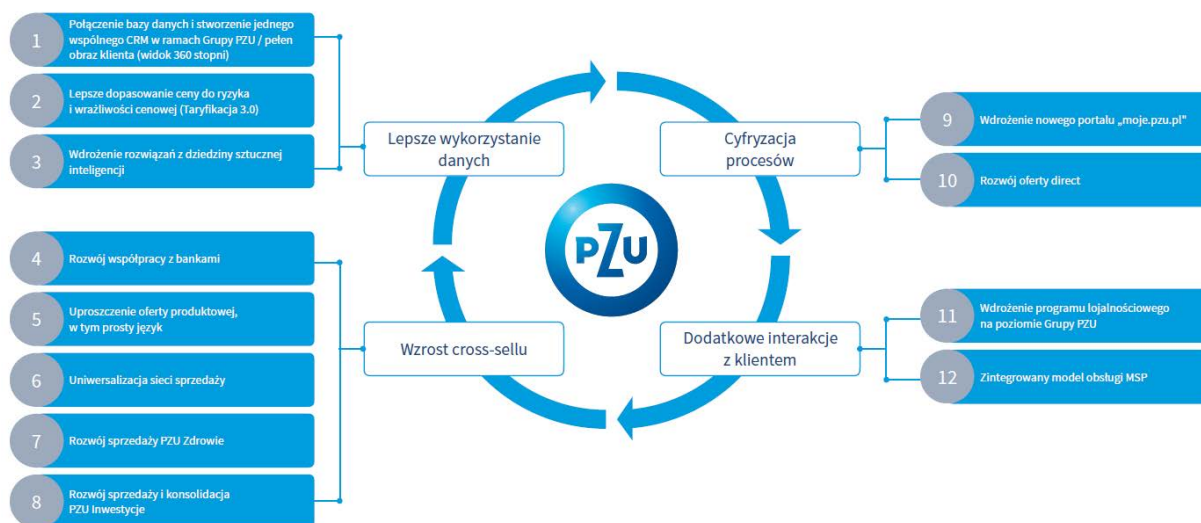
1 Połączenie bazy danych i stworzenie jednego wspólnego CRM w ramach Grupy PZU / pełen obraz klienta (widok 360 stopni)

2 Lepsze dopasowanie ceny do ryzyka i wrażliwości cenowej (Taryfikacja 3.0)

3 Wdrożenie rozwiązań z dziedziny sztucznej inteligencji

Lepsze wykorzystanie danych

Cyfryzacja procesów

9 Wdrożenie nowego portalu „moje.pzu.pl"

10 Rozwój oferty direct

PZU

4 Rozwój współpracy z bankami

5 Uproszczenie oferty produktowej, w tym prosty język

6 Uniwersalizacja sieci sprzedaży

7 Rozwój sprzedaży PZU Zdrowie

8 Rozwój sprzedaży i konsolidacja PZU Inwestycje

Wzrost cross-sellu

Dodatkowe interakcje z klientem

11 Wdrożenie programu lojalnościowego na poziomie Grupy PZU

12 Zintegrowany model obsługi MSP